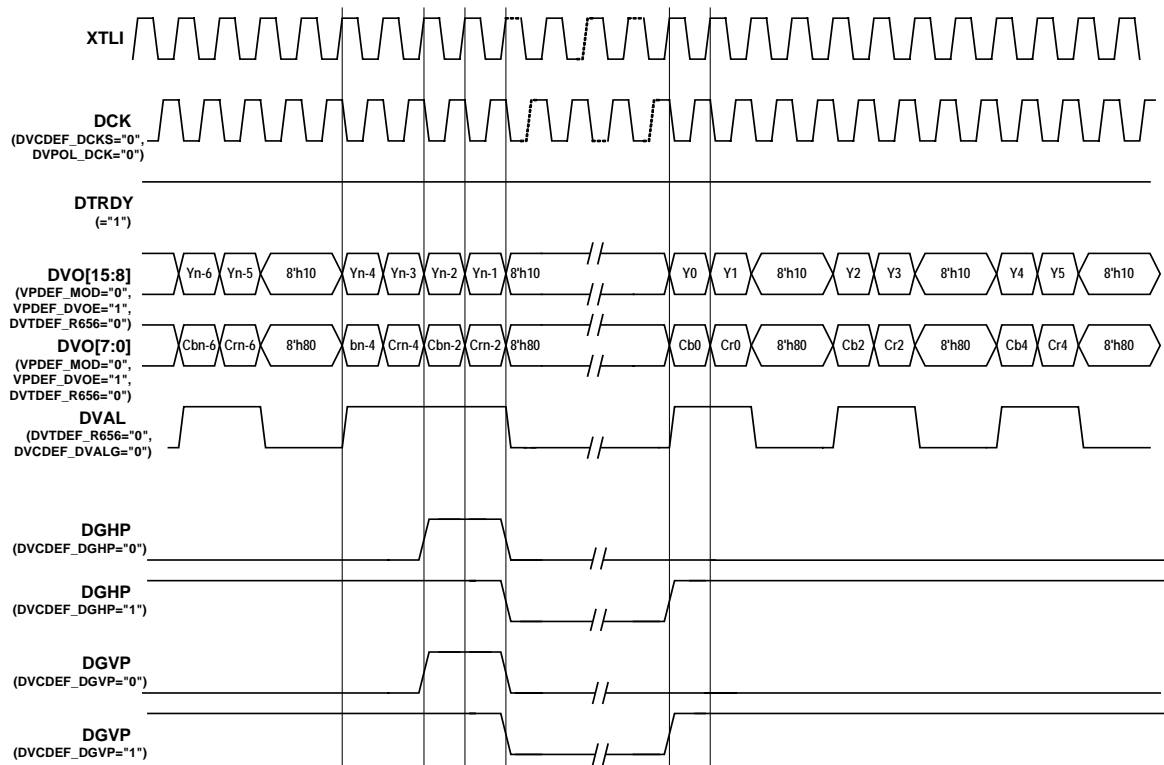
XTLI

DCK
(DVCDEF_DCKS="0",
DVPOL_DCK="0")

DTRDY
(="1")

DVO[15:8]
(VPDEF_MOD="0",
VPDEF_DVOE="1",
DVTDEF_R656="0")

Yn-6 Yn-5 8'h10 Yn-4 Yn-3 Yn-2 Yn-1 8'h10 Y0 Y1 8'h10 Y2 Y3 8'h10 Y4 Y5 8'h10

DVO[7:0]
(VPDEF_MOD="0",
VPDEF_DVOE="1",
DVTDEF_R656="0")

Cbn-6 Crn-6 8'h80 bn-4 Crn-4 Cbn-2 Crn-2 8'h80 Cb0 Cr0 8'h80 Cb2 Cr2 8'h80 Cb4 Cr4 8'h80

DVAL
(DVTDEF_R656="0",
DVCDEF_DVALG="0")

DGHP
(DVCDEF_DGHP="0")

DGHP
(DVCDEF_DGHP="1")

DGVP
(DVCDEF_DGVP="0")

DGVP
(DVCDEF_DGVP="1")